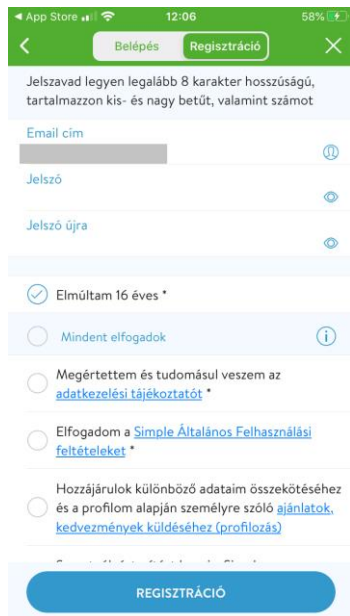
◀ App Store 12:06 58%

Belépés Regisztráció

Jelszavad legyen legalább 8 karakter hosszúságú, tartalmazzon kis- és nagy betűt, valamint számot

Email cím

Jelszó

Jelszó újra

Elmúltam 16 éves *

Mindent elfogadok

Megértettem és tudomásul veszem az adatkezelési tájékoztatót *

Elfogadom a Simple Általános Felhasználási feltételeket *

Hozzájárulok különböző adataim összekötéséhez és a profilom alapján személyre szóló ajánlatok, kedvezmények küldéséhez (profilozás)

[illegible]

REGISZTRÁCIÓ